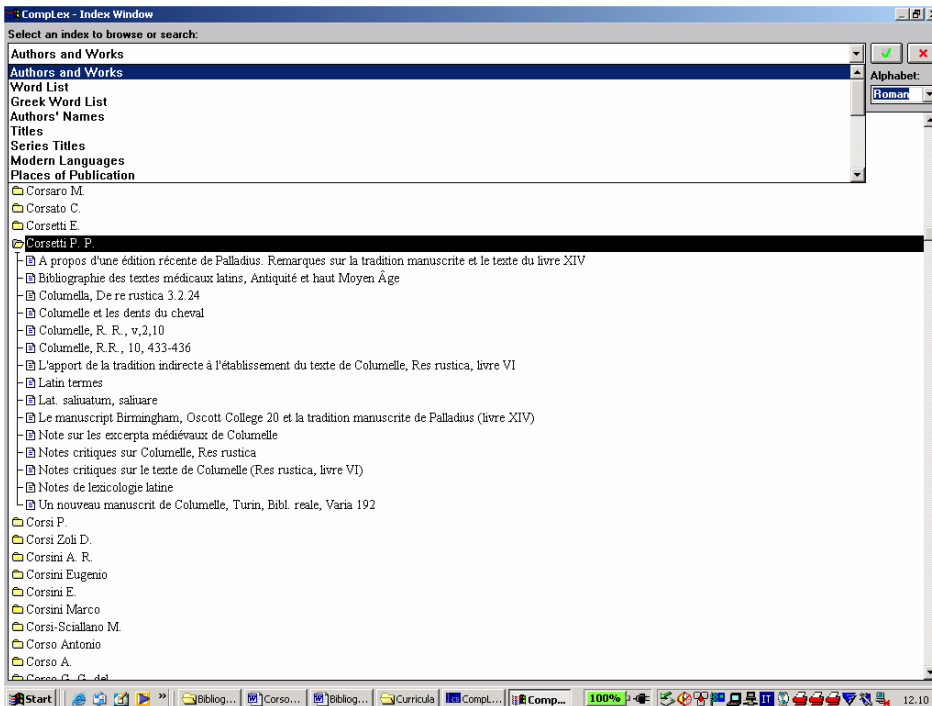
CompLex - Index Window

Select an index to browse or search:

Authors and Works

Authors and Works
Word List
Greek Word List
Authors' Names
Titles
Series Titles
Modern Languages
Places of Publication

Alphabet:
Roman

Corsaro M.
Corsato C.
Corsetti E.
Corsetti P. P.
A propos d'une édition récente de Palladius. Remarques sur la tradition manuscrite et le texte du livre XIV
Bibliographie des textes médicaux latins, Antiquité et haut Moyen Âge
Columella, De re rustica 3.2.24
Columelle et les dents du cheval
Columelle, R. R., v,2,10
Columelle, R.R., 10, 433-436
L'apport de la tradition indirecte à l'établissement du texte de Columelle, Res rustica, livre VI
Latin termes
Lat. saliuatum, saliuare
Le manuscript Birmingham, Oscott College 20 et la tradition manuscrite de Palladius (livre XIV)
Note sur les excerpta médiévaux de Columelle
Notes critiques sur Columelle, Res rustica
Notes critiques sur le texte de Columelle (Res rustica, livre VI)
Notes de lexicologie latine
Un nouveau manuscrit de Columelle, Turin, Bibl. reale, Varia 192
Corsi P.
Corsi Zoli D.
Corsini A. R.
Corsini Eugenio
Corsini E.
Corsini Marco
Corsi-Sciallano M.
Corso Antonio
Corso A.
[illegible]

Start | Bibliog... | Corso... | Bibliog... | Curricula | CompL... | Comp... | 100% | 12.10